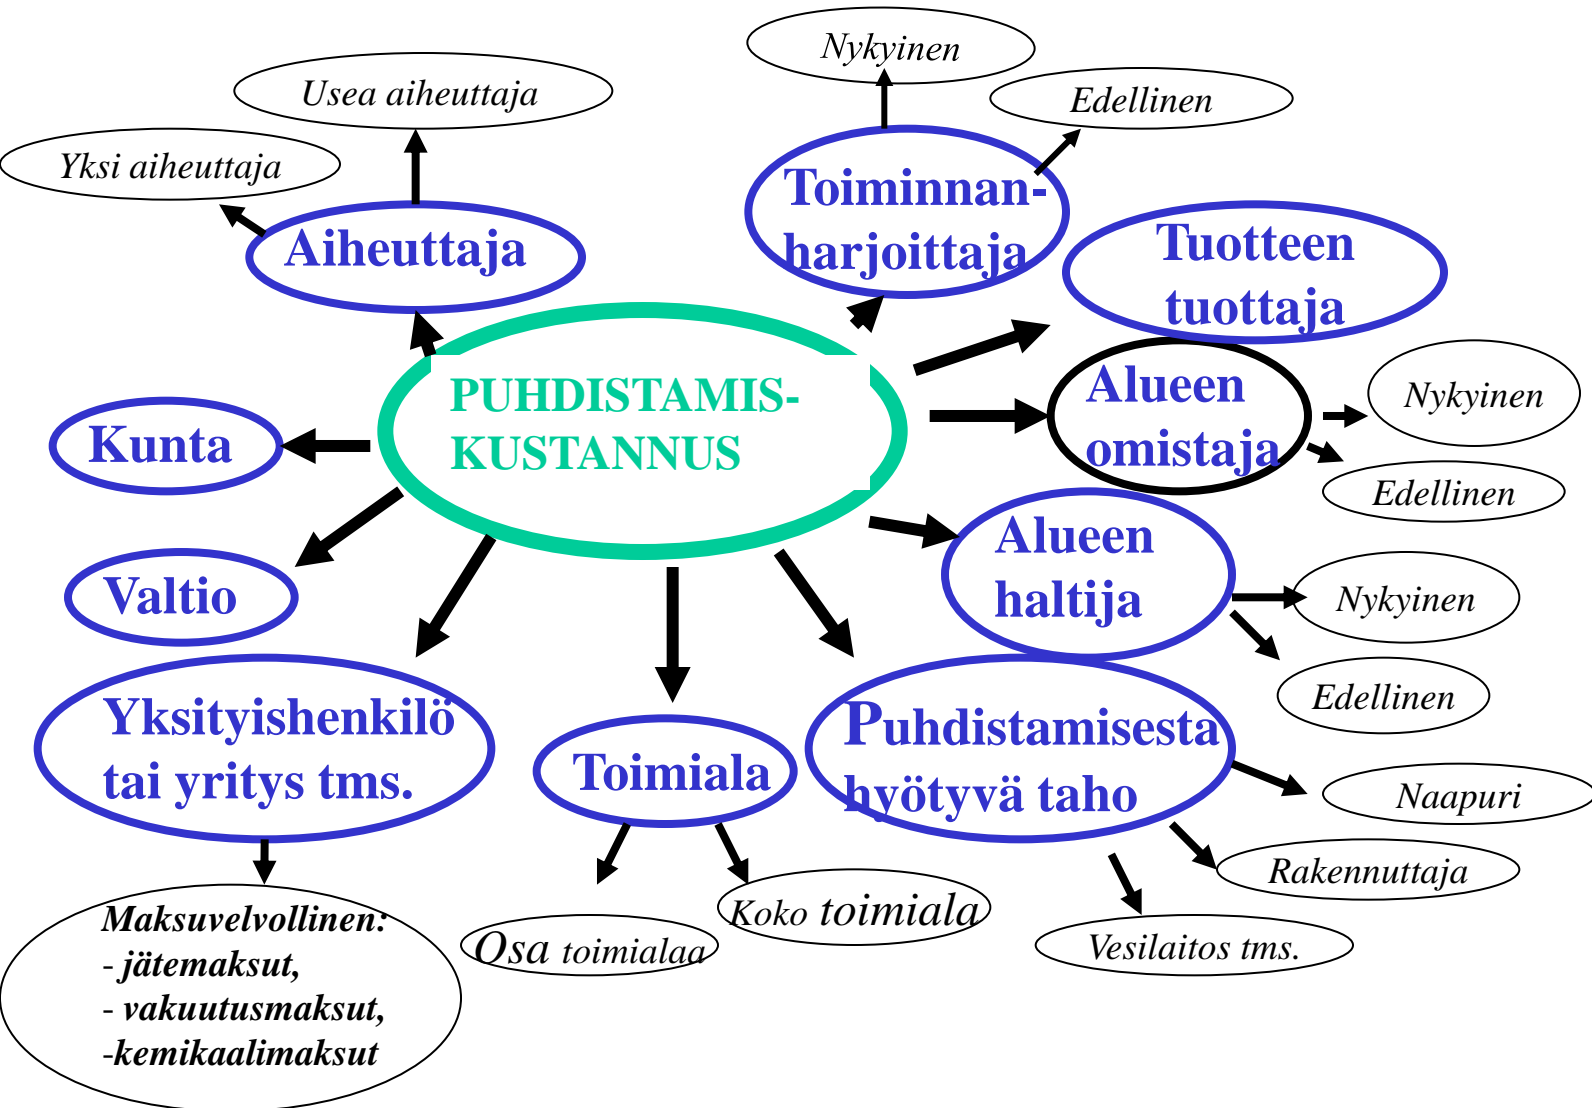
Nykyinen

Usea aiheuttaja

Edellinen

Yksi aiheuttaja

Aiheuttaja

Toiminnan-harjoittaja

Tuotteen tuottaja

PUHDISTAMIS-KUSTANNUS

Alueen omistaja

Nykyinen

Kunta

Edellinen

Alueen haltija

Valtio

Nykyinen

Edellinen

Yksityishenkilö tai yritys tms.

Toimiala

Puhdistamisesta hyötyvä taho

Naapuri

Rakennuttaja

Koko toimiala

Osa toimialaa

Vesilaitos tms.

Maksuvelvollinen:
- jätemaksut,
- vakuutusmaksut,
-kemikaalimaksut